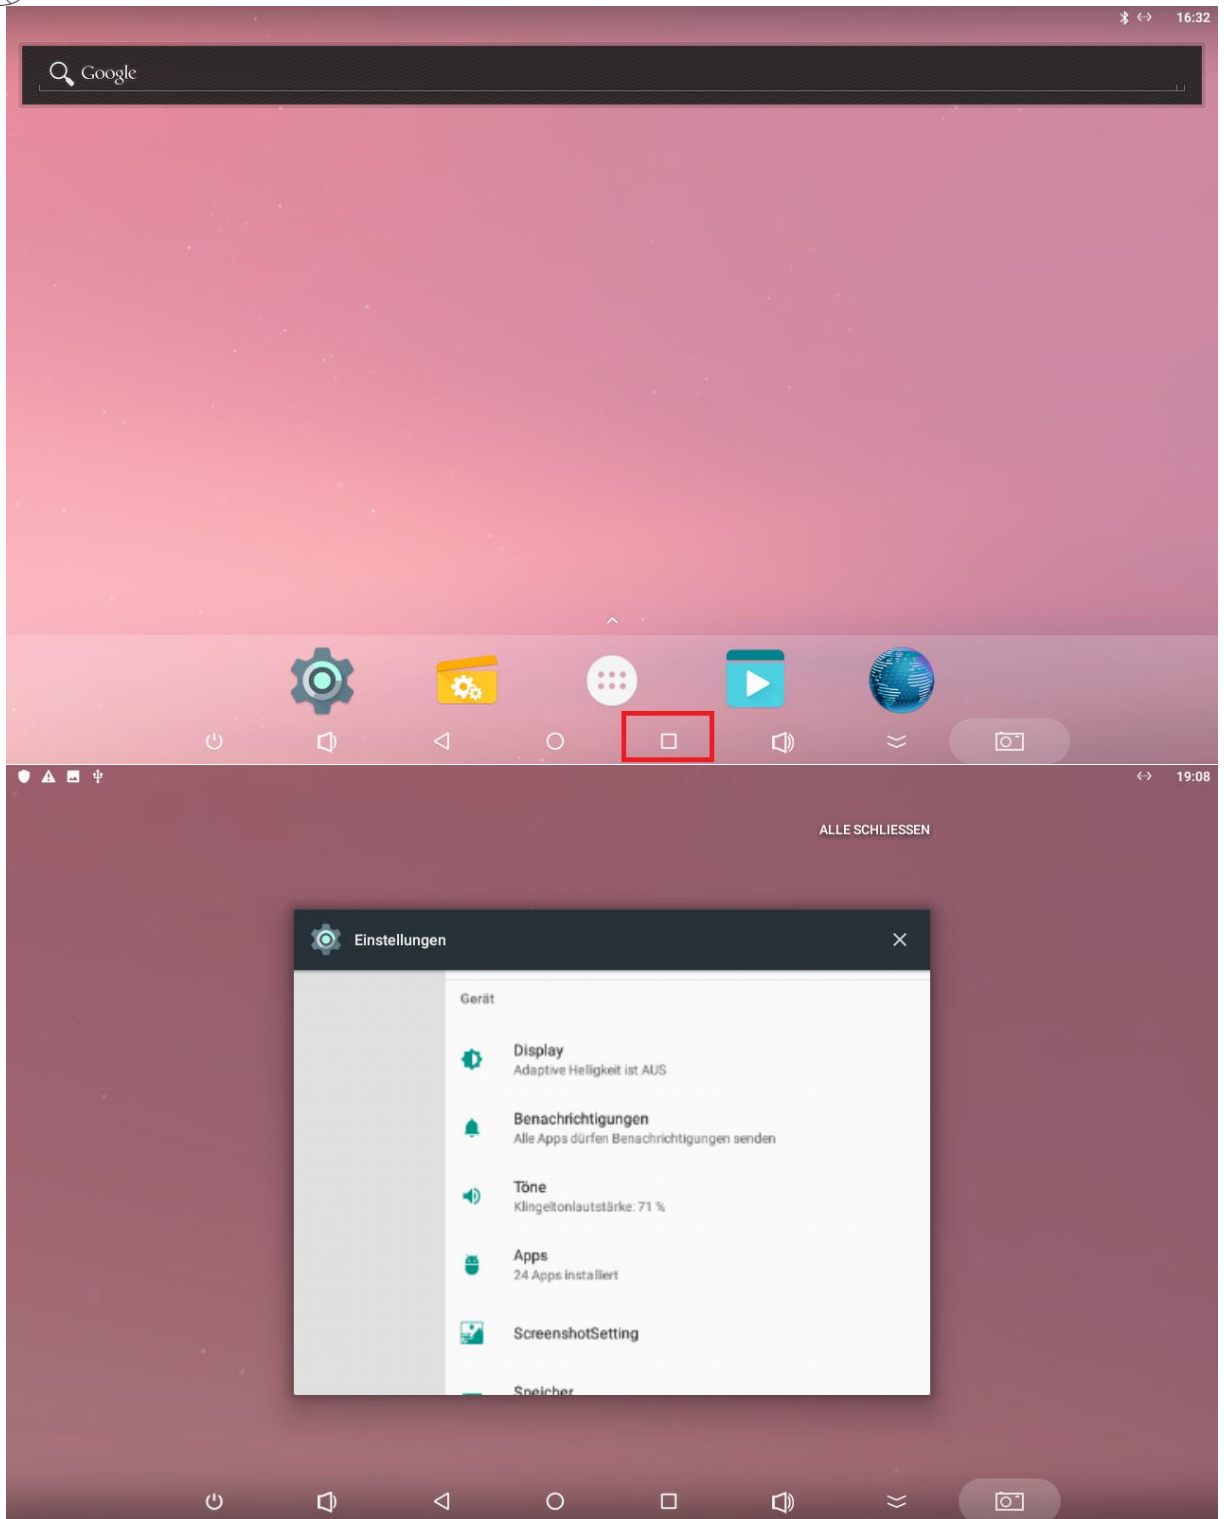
16:32

Google

19:08

ALLE SCHLIESSEN

Einstellungen

Gerät

Display
Adaptive Helligkeit ist AUS

Benachrichtigungen
Alle Apps dürfen Benachrichtigungen senden

Töne
Klingeltonlautstärke: 71 %

Apps
24 Apps installiert

ScreenshotSetting

Speicher